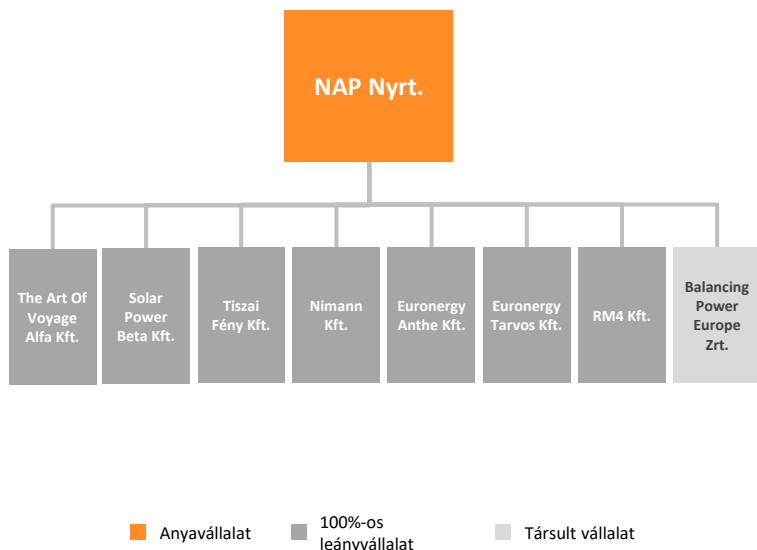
NAP Nyrt.

The Art Of Voyage Alfa Kft.

Solar Power Beta Kft.

Tiszai Fény Kft.

Nimann Kft.

Euronergy Anthe Kft.

Euronergy Tarvos Kft.

RM4 Kft.

Balancing Power Europe Zrt.

Anyavállalat

100%-os leányvállalat

Társult vállalat